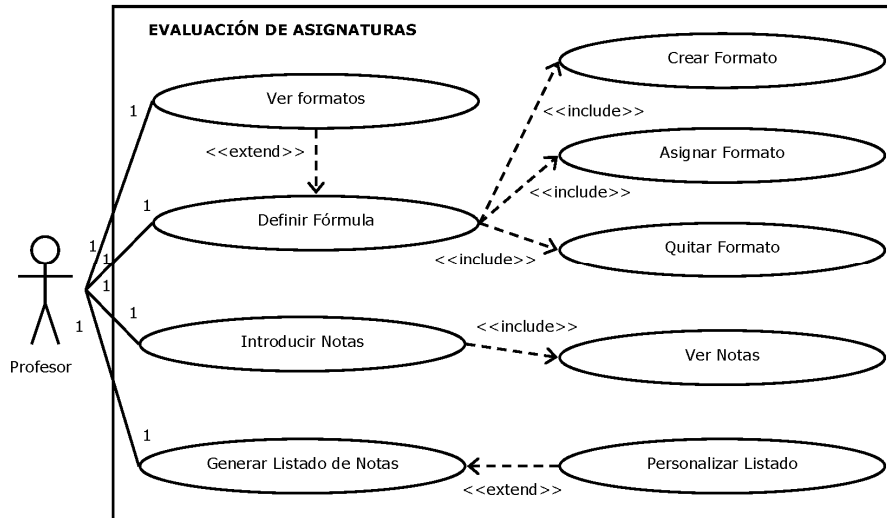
EVALUACIÓN DE ASIGNATURAS

Crear Formato

<<include>>

1

Ver formatos

Asignar Formato

<<extend>>

<<include>>

1

Definir Fórmula

1

1

Quitar Formato

<<include>>

1

1

1

<<include>>

Introducir Notas

Ver Notas

Profesor

1

Generar Listado de Notas

Personalizar Listado

<<extend>>